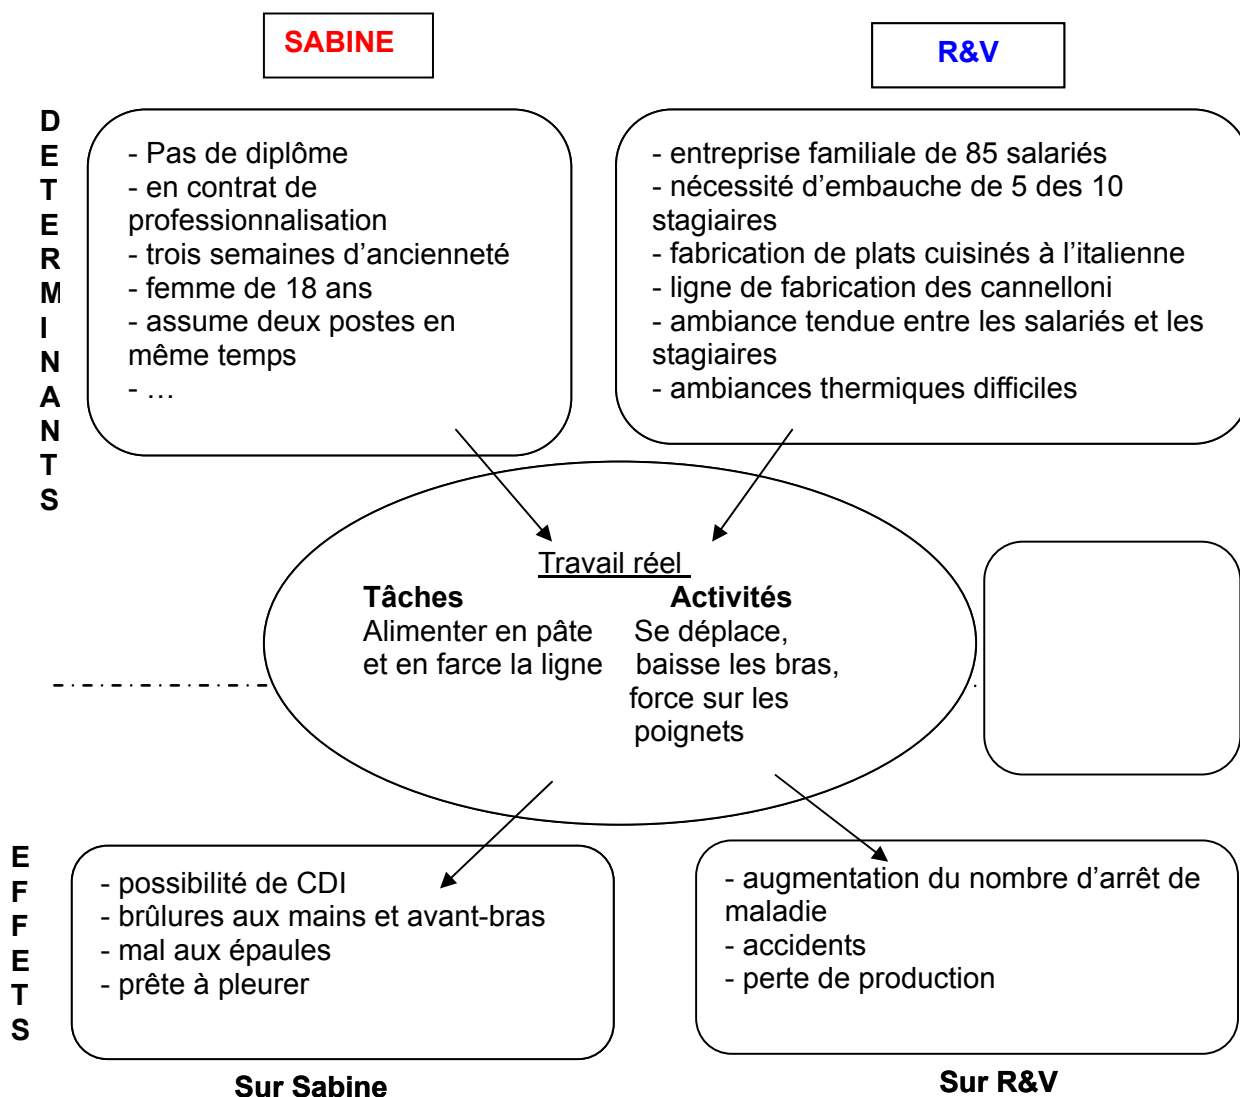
SABINE

R&V

DETERMINANTS

- Pas de diplôme
- en contrat de professionnalisation
- trois semaines d'ancienneté
- femme de 18 ans
- assume deux postes en même temps
- …

- entreprise familiale de 85 salariés
- nécessité d'embauche de 5 des 10 stagiaires
- fabrication de plats cuisinés à l'italienne
- ligne de fabrication des cannelloni
- ambiance tendue entre les salariés et les stagiaires
- ambiances thermiques difficiles

Travail réel

Tâches
Alimenter en pâte et en farce la ligne

Activités
Se déplace, baisse les bras, force sur les poignets

EFFETS

- possibilité de CDI
- brûlures aux mains et avant-bras
- mal aux épaules
- prête à pleurer

- augmentation du nombre d'arrêt de maladie
- accidents
- perte de production

Sur Sabine

Sur R&V